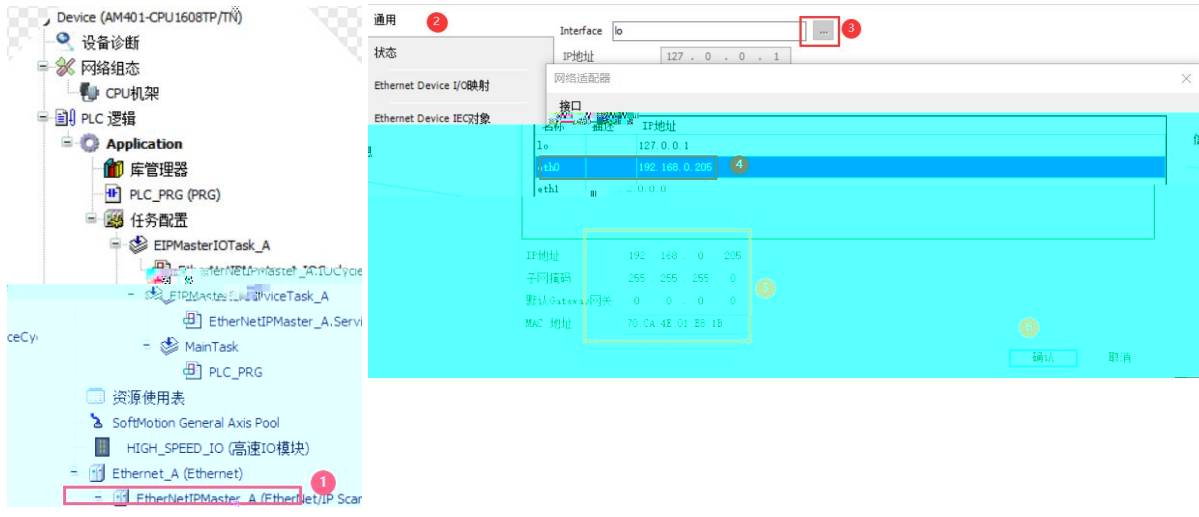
Device (AM401-CPU1608TP/TN)
设备诊断
网络组态
CPU机架
PLC 逻辑
Application
库管理器
PLC_PRG (PRG)
任务配置
EIPMasterIOTask_A
EtherNetIPMaster_A.IOCycle
EIPMaster_ServiceTask_A
EtherNetIPMaster_A.Servi
ceCy
MainTask
PLC_PRG
资源使用表
SoftMotion General Axis Pool
HIGH_SPEED_IO (高速IO模块)
Ethernet_A (Ethernet)
EtherNetIPMaster_A (EtherNet/IP Scar
1

通用
2
状态
Ethernet Device I/O映射
Ethernet Device IEC对象
Interface lo
...
3
IP地址 127 . 0 . 0 . 1
网络适配器
接口
名称 描述 IP地址
lo 127.0.0.1
eth0 192.168.0.205
4
eth1 0.0.0.0
IP地址 192 . 168 . 0 . 205
子网掩码 255 . 255 . 255 . 0
默认Gateway网关 0 . 0 . 0 . 0
MAC 地址 70 CA 4E 01 E8 1B
5
6
确认
取消